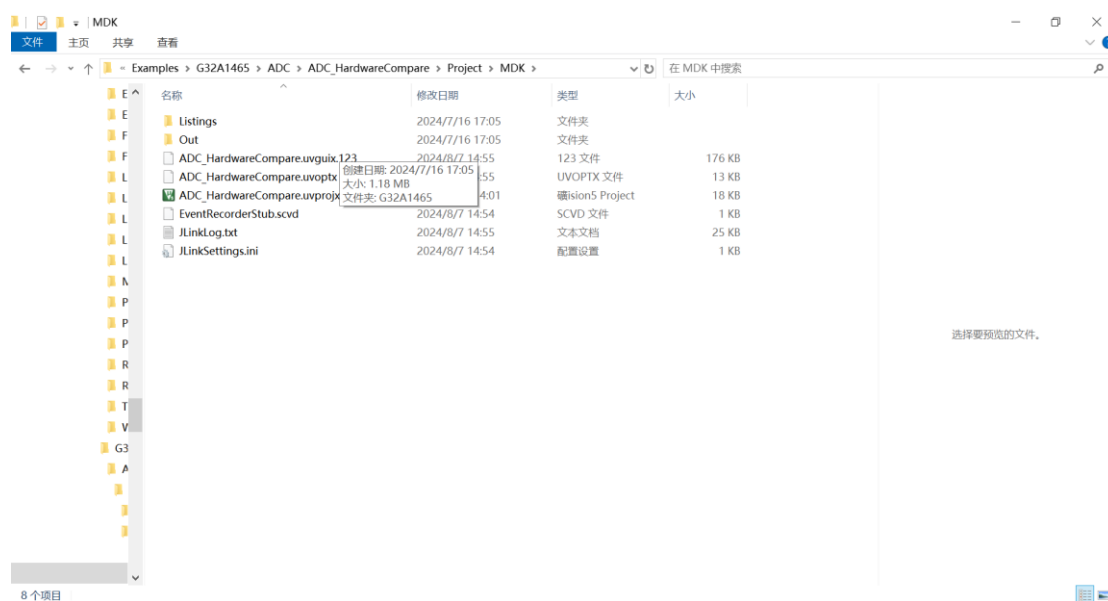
MDK
文件 主页 共享 查看
« Examples › G32A1465 › ADC › ADC_HardwareCompare › Project › MDK ›
在 MDK 中搜索

E
E
F
F
L
L
L
L
L
M
P
P
P
R
R
T
W
G3
A

| 名称 | 修改日期 | 类型 | 大小 |
|---|---|---|---|
| Listings | 2024/7/16 17:05 | 文件夹 | |
| Out | 2024/7/16 17:05 | 文件夹 | |
| ADC_HardwareCompare.uvguix.123 | 2024/8/7 14:55 | 123 文件 | 176 KB |
| ADC_HardwareCompare.uvoptx | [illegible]:55 | UVOPTX 文件 | 13 KB |
| ADC_HardwareCompare.uvprojx | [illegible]4:01 | 礦ision5 Project | 18 KB |
| EventRecorderStub.scvd | 2024/8/7 14:54 | SCVD 文件 | 1 KB |
| JLinkLog.txt | 2024/8/7 14:55 | 文本文档 | 25 KB |
| JLinkSettings.ini | 2024/8/7 14:54 | 配置设置 | 1 KB |

创建日期: 2024/7/16 17:05
大小: 1.18 MB
文件夹: G32A1465

选择要预览的文件。

8 个项目